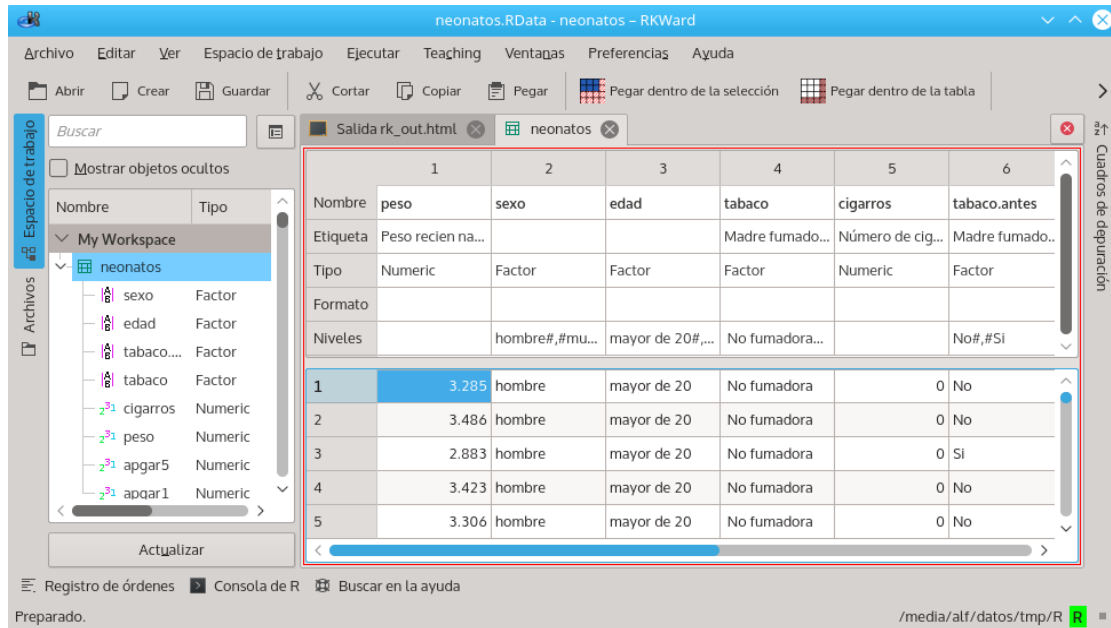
neonatos.RData - neonatos – RKWard

Archivo Editar Ver Espacio de trabajo Ejecutar Teaching Ventanas Preferencias Ayuda

Abrir Crear Guardar Cortar Copiar Pegar Pegar dentro de la selección Pegar dentro de la tabla

Espacio de trabajo
Archivos

Buscar

Mostrar objetos ocultos

| Nombre | Tipo |
|---|---|
| My Workspace | |
| neonatos | |
| sexo | Factor |
| edad | Factor |
| tabaco.... | Factor |
| tabaco | Factor |
| cigarros | Numeric |
| peso | Numeric |
| apgar5 | Numeric |
| apgar1 | Numeric |

Actualizar

Salida rk_out.html neonatos

| | 1 | 2 | 3 | 4 | 5 | 6 |
|---|---|---|---|---|---|---|
| Nombre | peso | sexo | edad | tabaco | cigarros | tabaco.antes |
| Etiqueta | Peso recien na... | | | Madre fumado... | Número de cig... | Madre fumado... |
| Tipo | Numeric | Factor | Factor | Factor | Numeric | Factor |
| Formato | | | | | | |
| Niveles | | hombre#,#mu... | mayor de 20#,... | No fumadora... | | No#,#Si |

| | | | | | | |
|---|---|---|---|---|---|---|
| 1 | 3.285 | hombre | mayor de 20 | No fumadora | 0 | No |
| 2 | 3.486 | hombre | mayor de 20 | No fumadora | 0 | No |
| 3 | 2.883 | hombre | mayor de 20 | No fumadora | 0 | Si |
| 4 | 3.423 | hombre | mayor de 20 | No fumadora | 0 | No |
| 5 | 3.306 | hombre | mayor de 20 | No fumadora | 0 | No |

Cuadros de depuración

Registro de órdenes Consola de R Buscar en la ayuda

Preparado. /media/alf/datos/tmp/R R